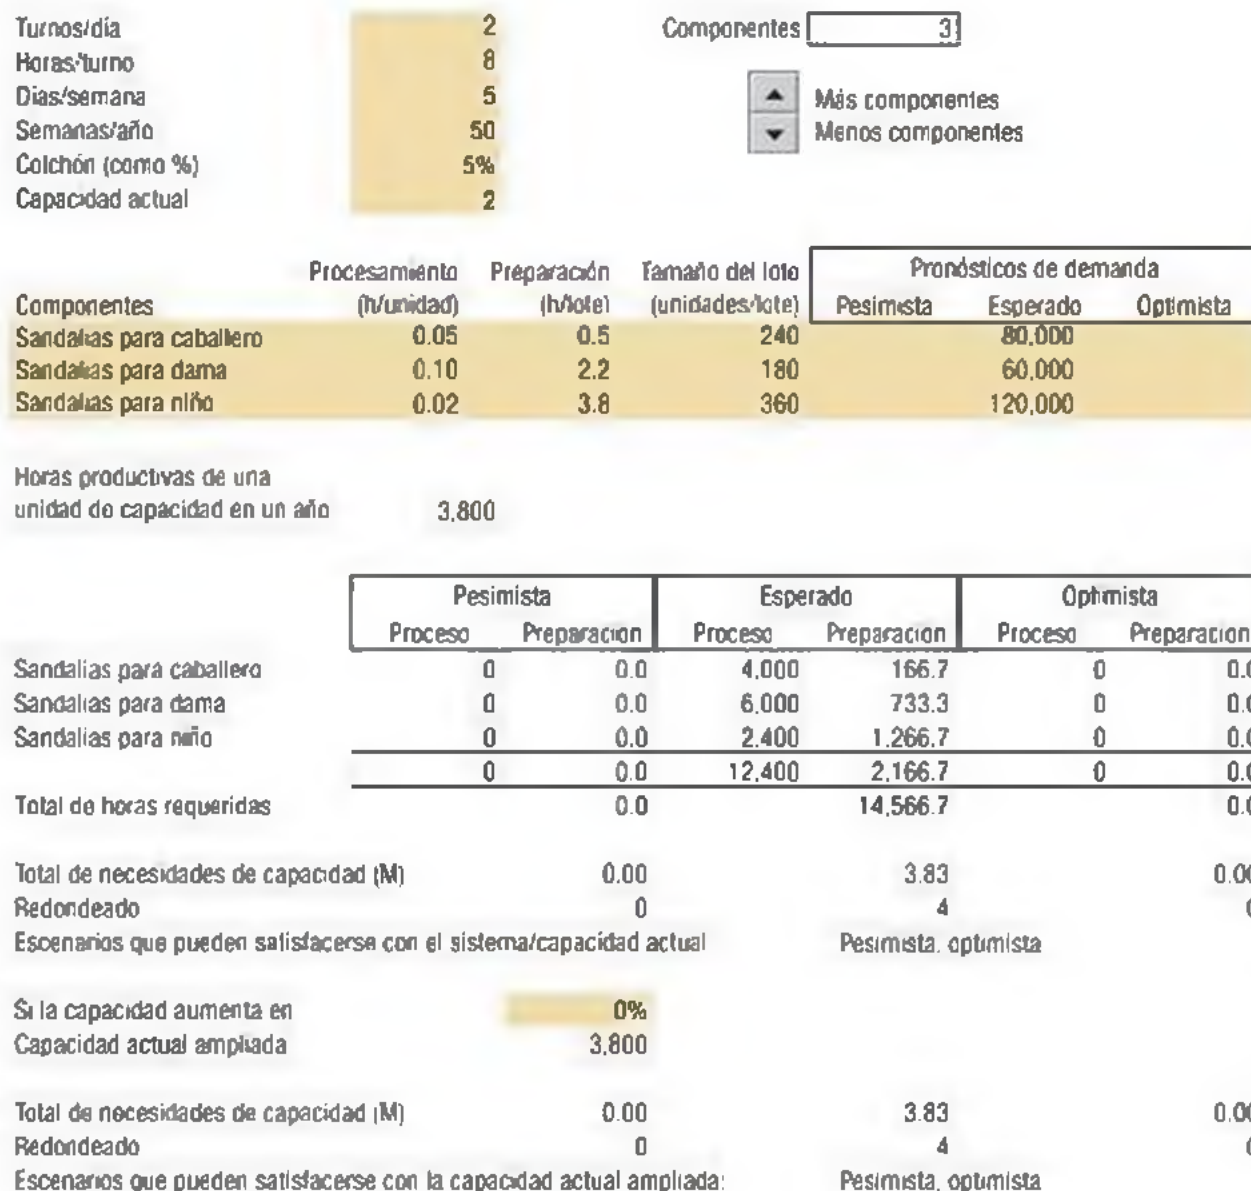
| | |
|---|---|
| Turnos/día | 2 |
| Horas/turno | 8 |
| Dias/semana | 5 |
| Semanas/año | 50 |
| Colchón (como %) | 5% |
| Capacidad actual | 2 |

Componentes 3

Más componentes
Menos componentes

| Componentes | Procesamiento (h/unidad) | Preparación (h/lote) | Tamaño del lote (unidades/lote) | Pronósticos de demanda Pesimista | Esperado | Optimista |
|---|---|---|---|---|---|---|
| Sandalias para caballero | 0.05 | 0.5 | 240 | | 80,000 | |
| Sandalias para dama | 0.10 | 2.2 | 180 | | 60,000 | |
| Sandalias para niño | 0.02 | 3.8 | 360 | | 120,000 | |

Horas productivas de una unidad de capacidad en un año 3,800

| | Pesimista Proceso | Preparacion | Esperado Proceso | Preparacion | Optimista Proceso | Preparacion |
|---|---|---|---|---|---|---|
| Sandalias para caballero | 0 | 0.0 | 4,000 | 166.7 | 0 | 0.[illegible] |
| Sandalias para dama | 0 | 0.0 | 6,000 | 733.3 | 0 | 0.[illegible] |
| Sandalias para niño | 0 | 0.0 | 2,400 | 1,266.7 | 0 | 0.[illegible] |
| | 0 | 0.0 | 12,400 | 2,166.7 | 0 | 0.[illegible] |
| Total de horas requeridas | | 0.0 | | 14,566.7 | | 0.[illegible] |

Total de necesidades de capacidad (M) 0.00 3.83 0.0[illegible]
Redondeado 0 4 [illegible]
Escenarios que pueden satisfacerse con el sistema/capacidad actual Pesimista, optimista

Si la capacidad aumenta en 0%
Capacidad actual ampliada 3,800

Total de necesidades de capacidad (M) 0.00 3.83 0.0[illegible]
Redondeado 0 4 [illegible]
Escenarios que pueden satisfacerse con la capacidad actual ampliada: Pesimista, optimista